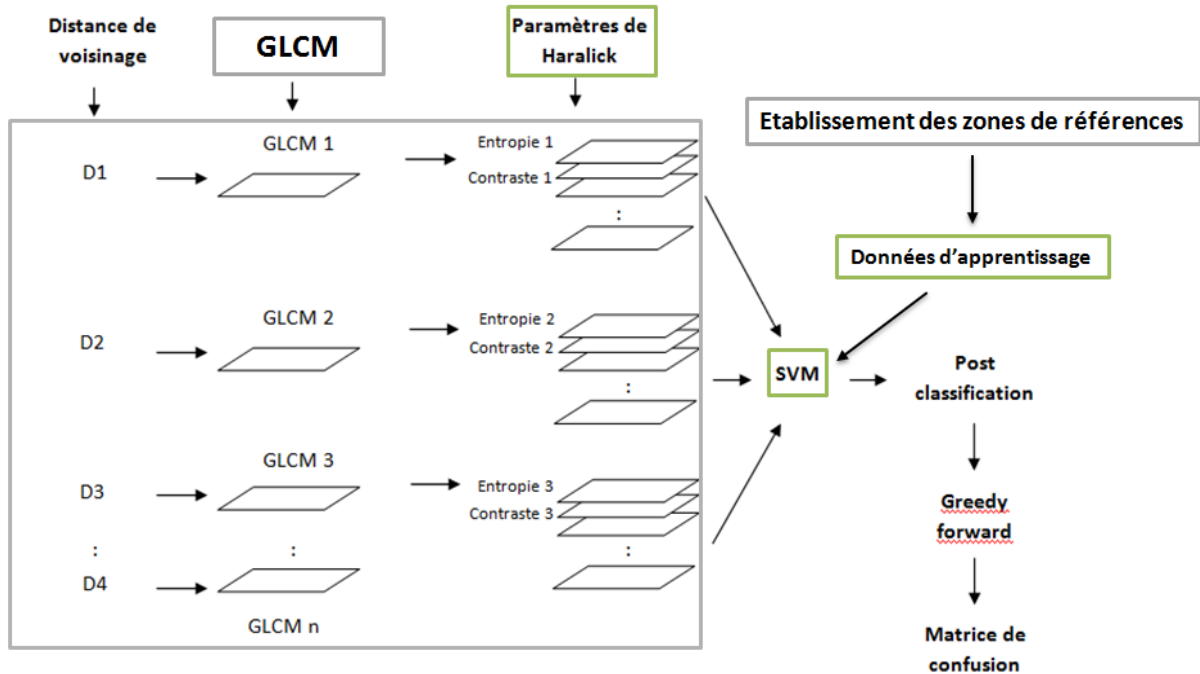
Distance de voisinage

GLCM

Paramètres de Haralick

Etablissement des zones de références

D1

GLCM 1

Entropie 1

Contraste 1

:

Données d'apprentissage

D2

GLCM 2

Entropie 2

Contraste 2

:

SVM

Post classification

D3

GLCM 3

Entropie 3

Contraste 3

:

:

:

D4

GLCM n

Greedy forward

Matrice de confusion